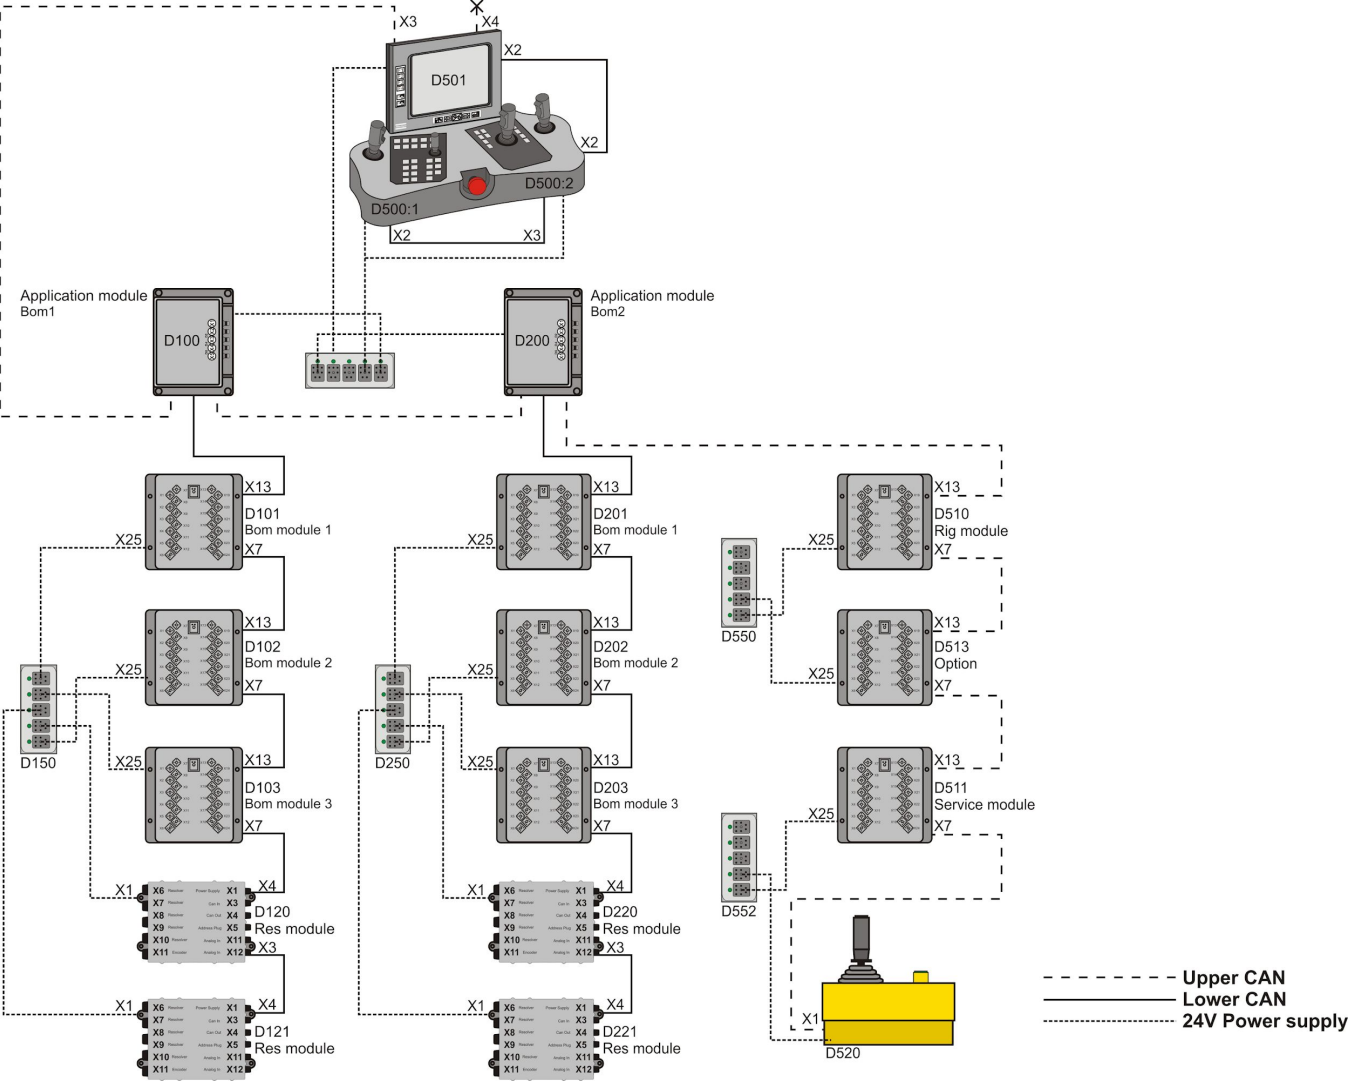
X3
X4
X2
D501
X2
D500:1
D500:2
X2
X3

Application module
Bom1
D100

Application module
Bom2
D200

X13
D101
Bom module 1
X25
X7

X13
D102
Bom module 2
X25
X7

X13
D103
Bom module 3
X25
X7

D150

X1
X4
D120
Res module
X3
X6 X1
X7 X3
X8 X4
X9 X5
X10 X11
X11 X12

X1
X4
D121
Res module
X6 X1
X7 X3
X8 X4
X9 X5
X10 X11
X11 X12

X13
D201
Bom module 1
X25
X7

X13
D202
Bom module 2
X25
X7

X13
D203
Bom module 3
X25
X7

D250

X1
X4
D220
Res module
X3
X6 X1
X7 X3
X8 X4
X9 X5
X10 X11
X11 X12

X1
X4
D221
Res module
X6 X1
X7 X3
X8 X4
X9 X5
X10 X11
X11 X12

X13
D510
Rig module
X25
X7

D550

X13
D513
Option
X25
X7

X13
D511
Service module
X25
X7

D552

X1
D520

Upper CAN
Lower CAN
24V Power supply